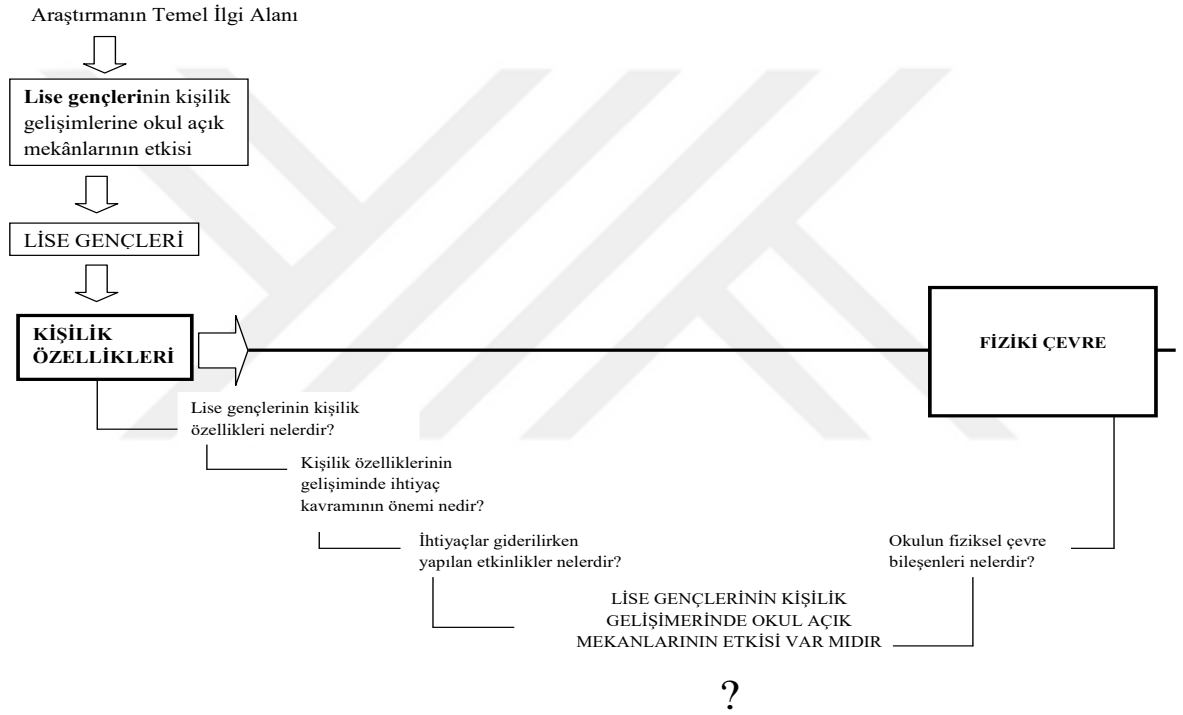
Araştırmanın Temel İlgi Alanı

**Lise gençleri**nin kişilik gelişimlerine okul açık mekânlarının etkisi

LİSE GENÇLERİ

KİŞİLİK ÖZELLİKLERİ

FİZİKİ ÇEVRE

Lise gençlerinin kişilik özellikleri nelerdir?

Kişilik özelliklerinin gelişiminde ihtiyaç kavramının önemi nedir?

İhtiyaçlar giderilirken yapılan etkinlikler nelerdir?

Okulun fiziksel çevre bileşenleri nelerdir?

LİSE GENÇLERİNİN KİŞİLİK GELİŞİMERİNDE OKUL AÇIK MEKANLARININ ETKİSİ VAR MIDIR

?